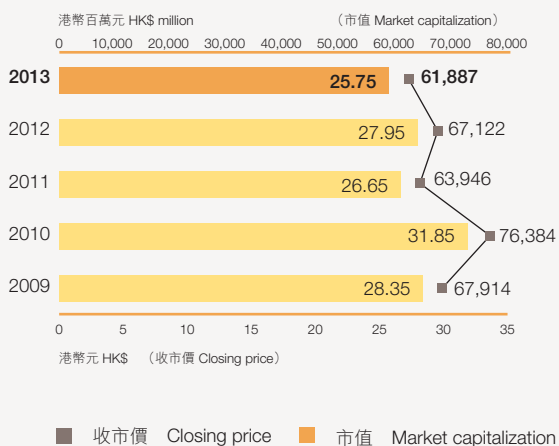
港幣百萬元 HK$ million

（市值 Market capitalization）

0 10,000 20,000 30,000 40,000 50,000 60,000 70,000 80,000

| Year | Closing price | Market capitalization |
|---|---|---|
| 2013 | 25.75 | 61,887 |
| 2012 | 27.95 | 67,122 |
| 2011 | 26.65 | 63,946 |
| 2010 | 31.85 | 76,384 |
| 2009 | 28.35 | 67,914 |

0 5 10 15 20 25 30 35

港幣元 HK$ （收市價 Closing price）

收市價 Closing price 市值 Market capitalization